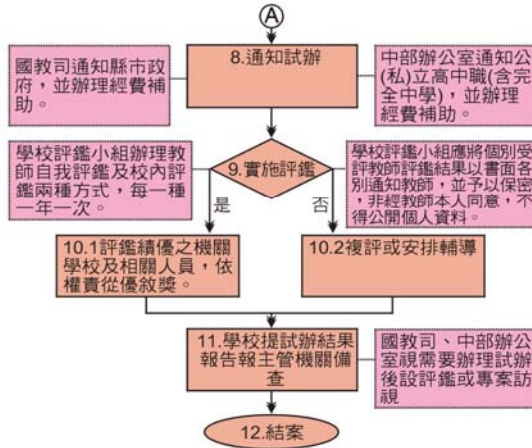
Ⓐ

國教司通知縣市政府，並辦理經費補助。

8.通知試辦

中部辦公室通知公(私)立高中職(含完全中學)，並辦理經費補助。

學校評鑑小組辦理教師自我評鑑及校內評鑑兩種方式，每一種一年一次。

9.實施評鑑

學校評鑑小組應將個別受評教師評鑑結果以書面各別通知教師，並予以保密，非經教師本人同意，不得公開個人資料。

是

否

10.1評鑑績優之機關學校及相關人員，依權責從優敘獎。

10.2複評或安排輔導

11.學校提試辦結果報告報主管機關備查

國教司、中部辦公室視需要辦理試辦後設評鑑或專案訪視

12.結案